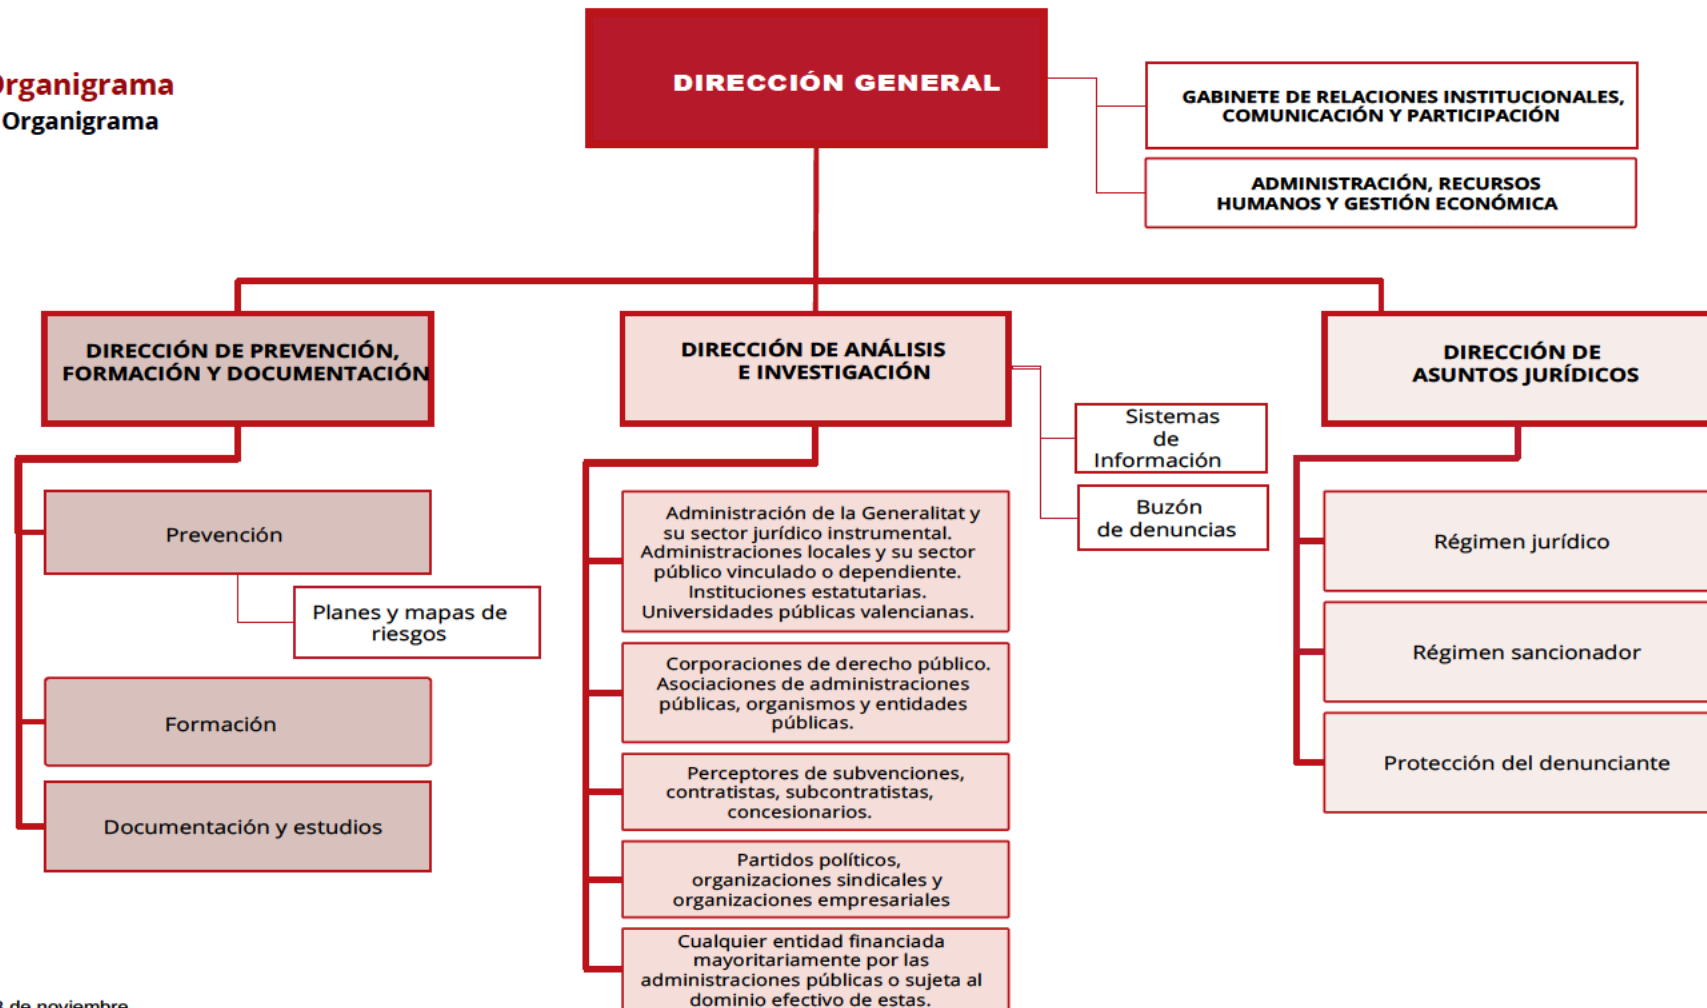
rganigrama
Organigrama

DIRECCIÓN GENERAL

GABINETE DE RELACIONES INSTITUCIONALES, COMUNICACIÓN Y PARTICIPACIÓN

ADMINISTRACIÓN, RECURSOS HUMANOS Y GESTIÓN ECONÓMICA

DIRECCIÓN DE PREVENCIÓN, FORMACIÓN Y DOCUMENTACIÓN

Prevención

Planes y mapas de riesgos

Formación

Documentación y estudios

DIRECCIÓN DE ANÁLISIS E INVESTIGACIÓN

Sistemas de Información

Buzón de denuncias

Administración de la Generalitat y su sector jurídico instrumental. Administraciones locales y su sector público vinculado o dependiente. Instituciones estatutarias. Universidades públicas valencianas.

Corporaciones de derecho público. Asociaciones de administraciones públicas, organismos y entidades públicas.

Perceptores de subvenciones, contratistas, subcontratistas, concesionarios.

Partidos políticos, organizaciones sindicales y organizaciones empresariales

Cualquier entidad financiada mayoritariamente por las administraciones públicas o sujeta al dominio efectivo de estas.

DIRECCIÓN DE ASUNTOS JURÍDICOS

Régimen jurídico

Régimen sancionador

Protección del denunciante

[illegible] de noviembre